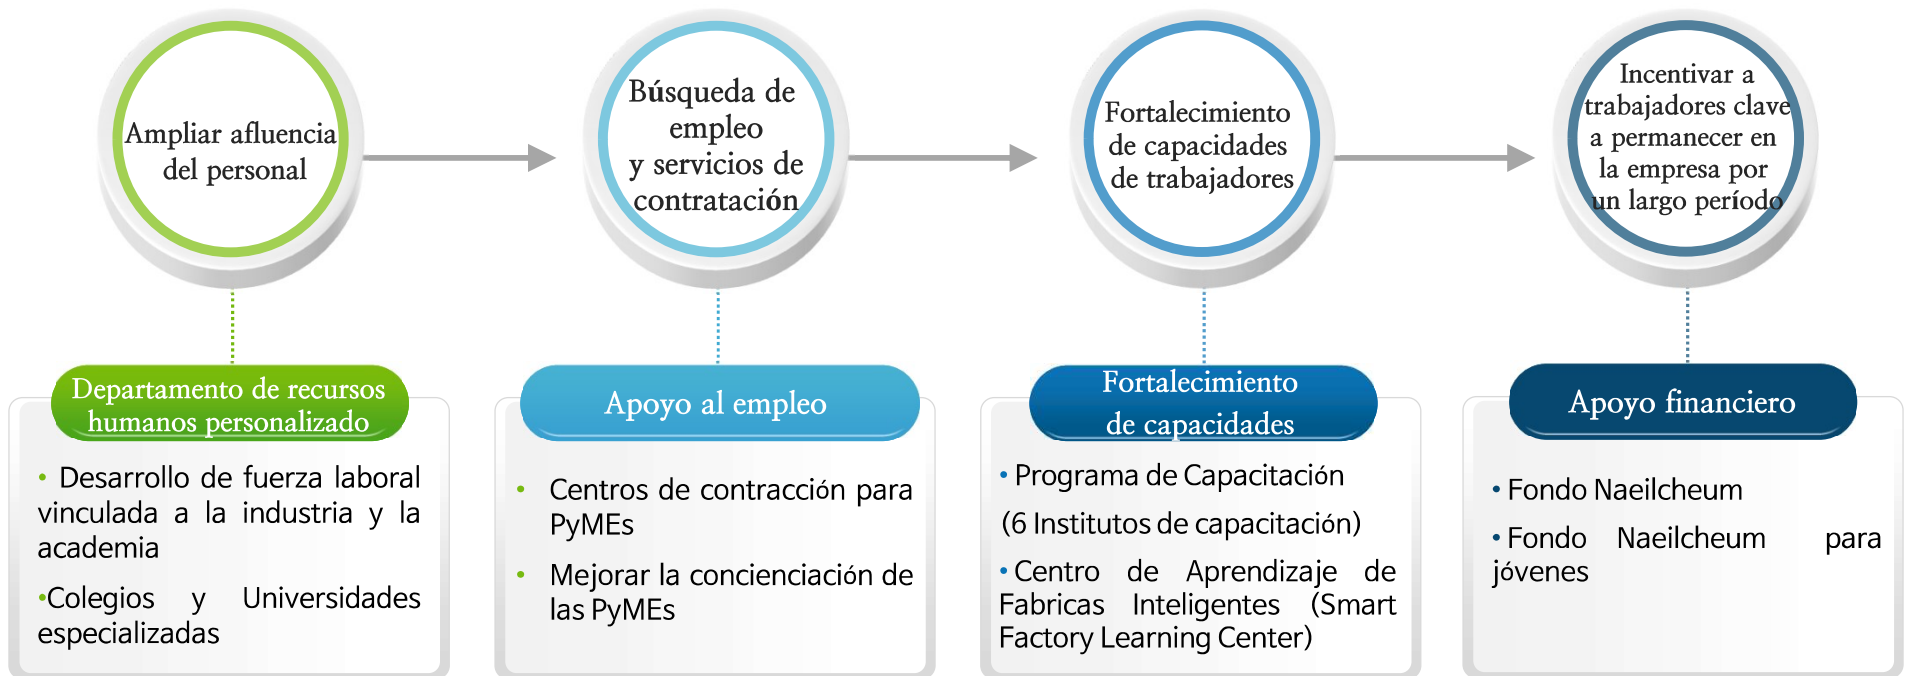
Ampliar afluencia del personal

Búsqueda de empleo y servicios de contratación

Fortalecimiento de capacidades de trabajadores

Incentivar a trabajadores clave a permanecer en la empresa por un largo período

Departamento de recursos humanos personalizado

• Desarrollo de fuerza laboral vinculada a la industria y la academia

•Colegios y Universidades especializadas

Apoyo al empleo

• Centros de contracción para PyMEs

• Mejorar la concienciación de las PyMEs

Fortalecimiento de capacidades

• Programa de Capacitación (6 Institutos de capacitación)

• Centro de Aprendizaje de Fabricas Inteligentes (Smart Factory Learning Center)

Apoyo financiero

• Fondo Naeilcheum

• Fondo Naeilcheum para jóvenes